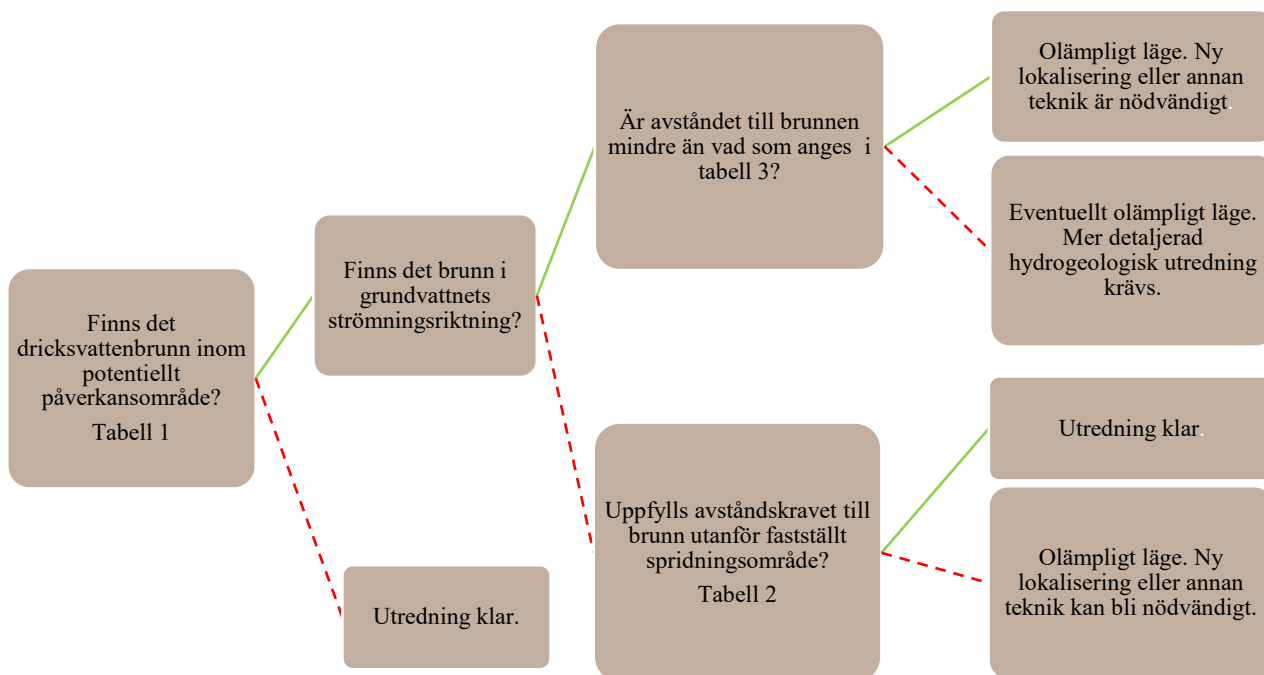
Finns det dricksvattenbrunn inom potentiellt påverkansområde?
Tabell 1

Finns det brunn i grundvattnets strömningsriktning?

Utredning klar.

Är avståndet till brunnen mindre än vad som anges i tabell 3?

Uppfylls avståndskravet till brunn utanför fastställt spridningsområde?
Tabell 2

Olämpligt läge. Ny lokalisering eller annan teknik är nödvändigt.

Eventuellt olämpligt läge. Mer detaljerad hydrogeologisk utredning krävs.

Utredning klar.

Olämpligt läge. Ny lokalisering eller annan teknik kan bli nödvändigt.